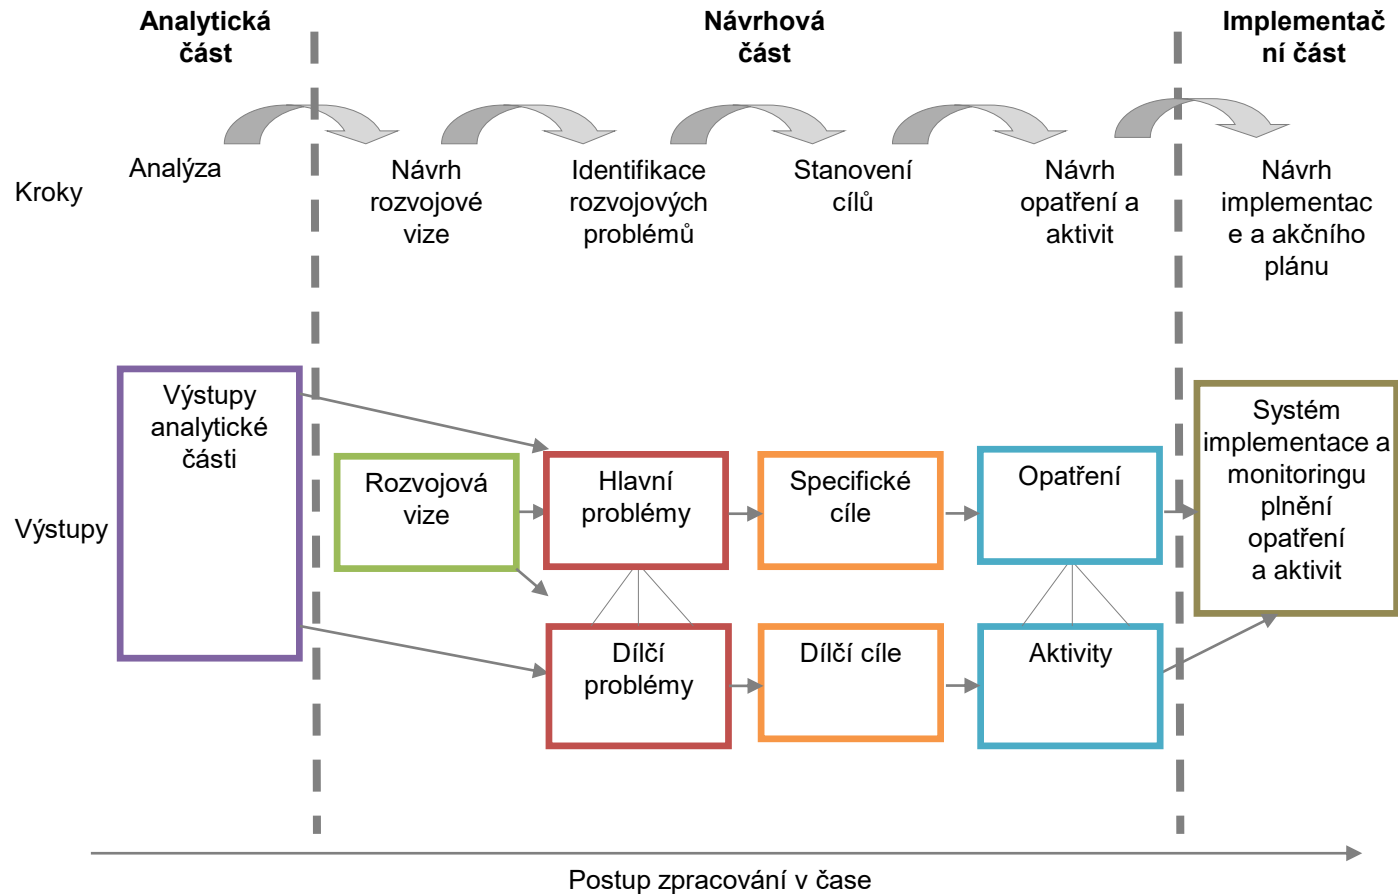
Analytická část

Návrhová část

Implementační část

Kroky

Analýza

Návrh rozvojové vize

Identifikace rozvojových problémů

Stanovení cílů

Návrh opatření a aktivit

Návrh implementace a akčního plánu

Výstupy

Výstupy analytické části

Rozvojová vize

Hlavní problémy

Dílčí problémy

Specifické cíle

Dílčí cíle

Opatření

Aktivity

Systém implementace a monitoringu plnění opatření a aktivit

Postup zpracování v čase